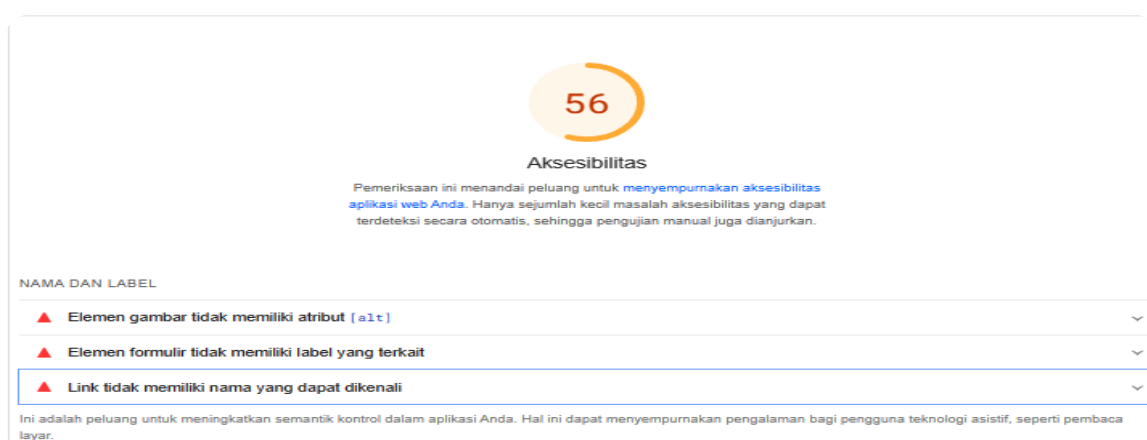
56

Aksesibilitas

Pemeriksaan ini menandai peluang untuk menyempurnakan aksesibilitas aplikasi web Anda. Hanya sejumlah kecil masalah aksesibilitas yang dapat terdeteksi secara otomatis, sehingga pengujian manual juga dianjurkan.

NAMA DAN LABEL

Elemen gambar tidak memiliki atribut [alt]

Elemen formulir tidak memiliki label yang terkait

Link tidak memiliki nama yang dapat dikenali

Ini adalah peluang untuk meningkatkan semantik kontrol dalam aplikasi Anda. Hal ini dapat menyempurnakan pengalaman bagi pengguna teknologi asistif, seperti pembaca layar.